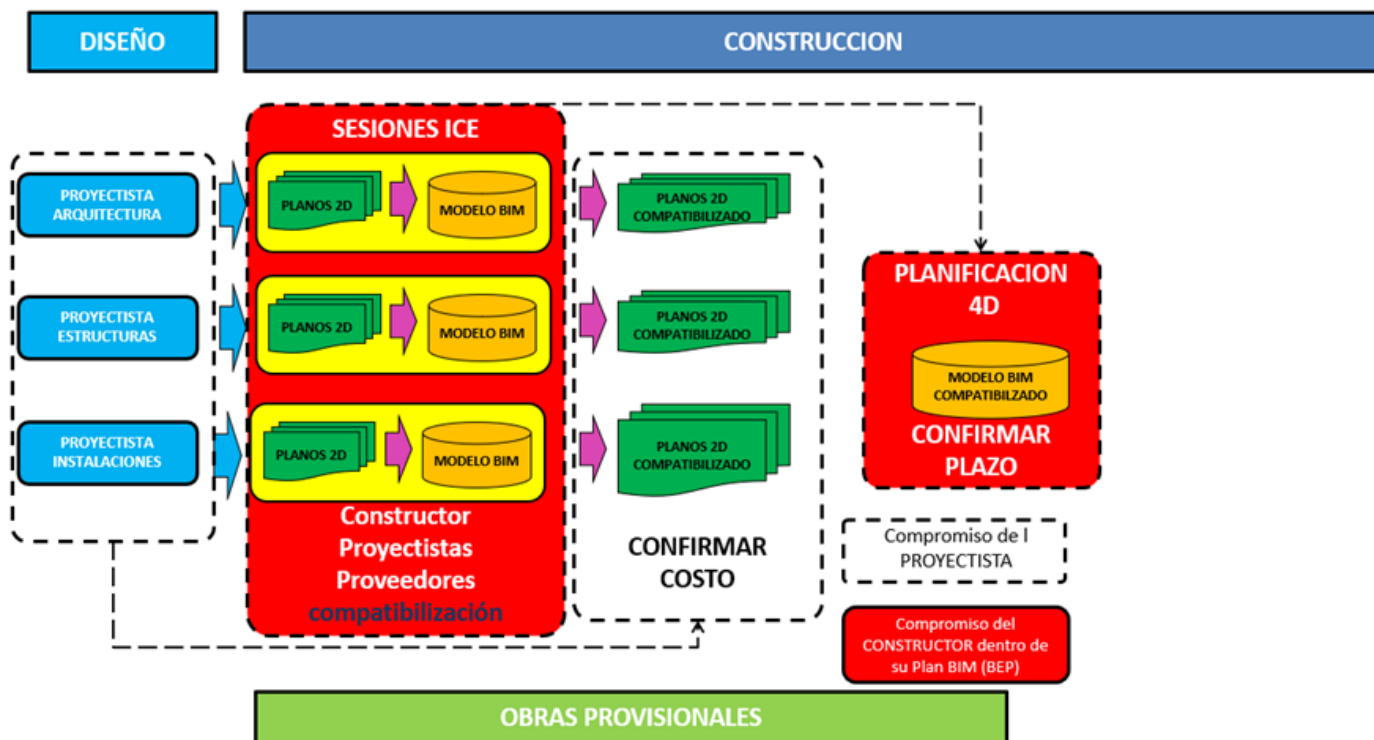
DISEÑO

CONSTRUCCION

SESIONES ICE

PROYECTISTA ARQUITECTURA

PROYECTISTA ESTRUCTURAS

PROYECTISTA INSTALACIONES

PLANOS 2D

MODELO BIM

PLANOS 2D

MODELO BIM

PLANOS 2D

MODELO BIM

Constructor
Proyectistas
Proveedores
compatibilización

PLANOS 2D COMPATIBILIZADO

PLANOS 2D COMPATIBILIZADO

PLANOS 2D COMPATIBILIZADO

CONFIRMAR COSTO

PLANIFICACION 4D

MODELO BIM COMPATIBILZADO

CONFIRMAR PLAZO

Compromiso de l PROYECTISTA

Compromiso del CONSTRUCTOR dentro de su Plan BIM (BEP)

OBRAS PROVISIONALES